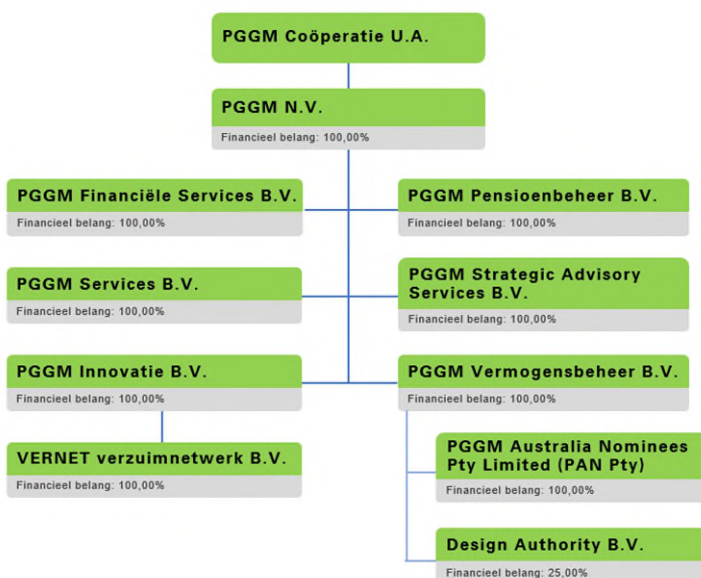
PGGM Coöperatie U.A.

PGGM N.V.
Financieel belang: 100,00%

PGGM Financiële Services B.V.
Financieel belang: 100,00%

PGGM Pensioenbeheer B.V.
Financieel belang: 100,00%

PGGM Services B.V.
Financieel belang: 100,00%

PGGM Strategic Advisory Services B.V.
Financieel belang: 100,00%

PGGM Innovatie B.V.
Financieel belang: 100,00%

PGGM Vermogensbeheer B.V.
Financieel belang: 100,00%

VERNET verzuimnetwerk B.V.
Financieel belang: 100,00%

PGGM Australia Nominees Pty Limited (PAN Pty)
Financieel belang: 100,00%

Design Authority B.V.
Financieel belang: 25,00%